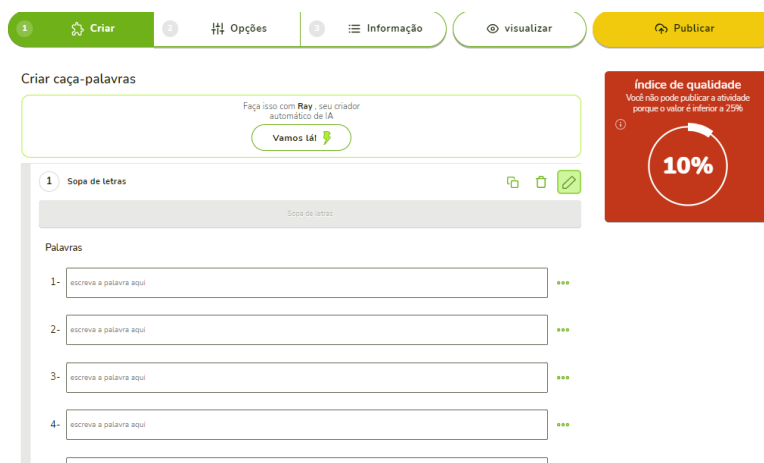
1 Criar
2 Opções
3 Informação
visualizar
Publicar

Criar caça-palavras

Faça isso com Ray , seu criador automático de IA

Vamos lá!

Índice de qualidade
Você não pode publicar a atividade porque o valor é inferior a 25%

10%

1 Sopa de letras

Sopa de letras

Palavras

1- escreva a palavra aqui

2- escreva a palavra aqui

3- escreva a palavra aqui

4- escreva a palavra aqui